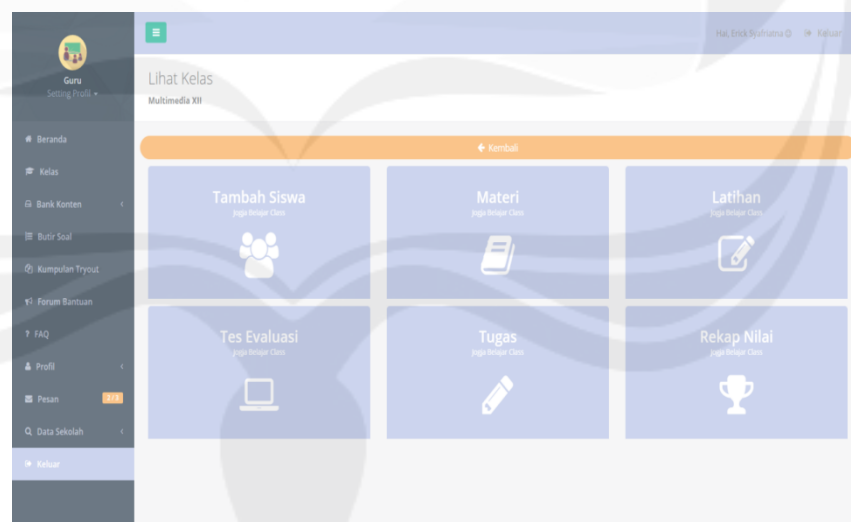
Guru
Setting Profil ▾

Beranda
Kelas
Bank Konten
Butir Soal
Kumpulan Tryout
Forum Bantuan
FAQ
Profil
Pesan 2/3
Data Sekolah
Keluar

Hai, Erick Syahputra
Keluar

Lihat Kelas
Multimedia XII

Kembali

Tambah Siswa
Jaga Belajar Class

Materi
Jaga Belajar Class

Latihan
Jaga Belajar Class

Tes Evaluasi
Jaga Belajar Class

Tugas
Jaga Belajar Class

Rekap Nilai
Jaga Belajar Class